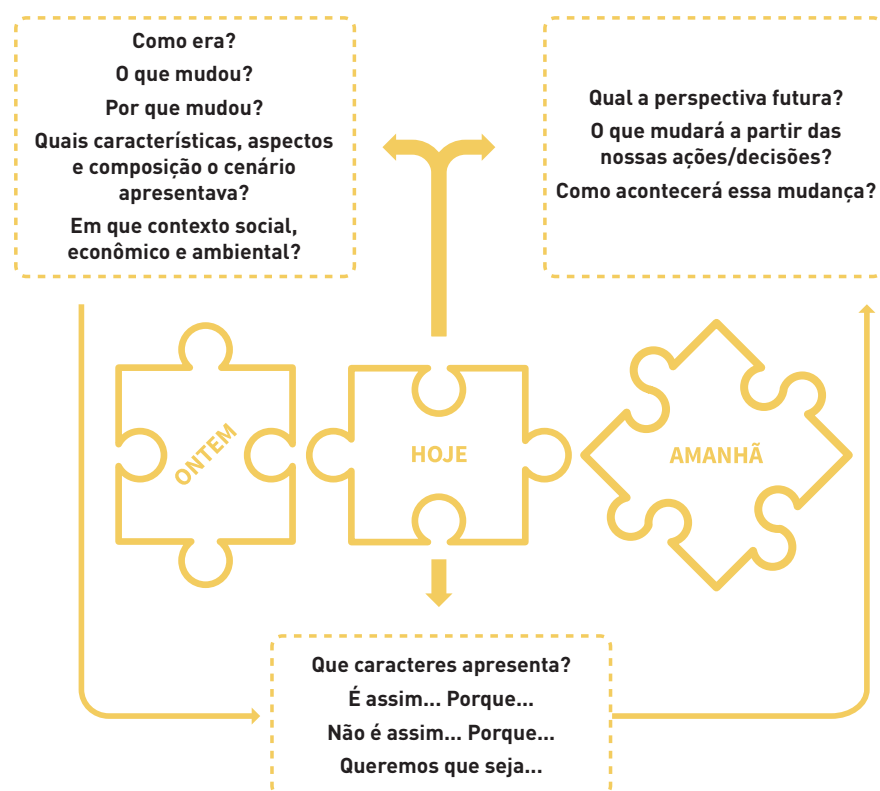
Como era?
O que mudou?
Por que mudou?
Quais características, aspectos e composição o cenário apresentava?
Em que contexto social, econômico e ambiental?

Qual a perspectiva futura?
O que mudará a partir das nossas ações/decisões?
Como acontecerá essa mudança?

ONTEM

HOJE

AMANHÃ

Que caracteres apresenta?
É assim... Porque...
Não é assim... Porque...
Queremos que seja...